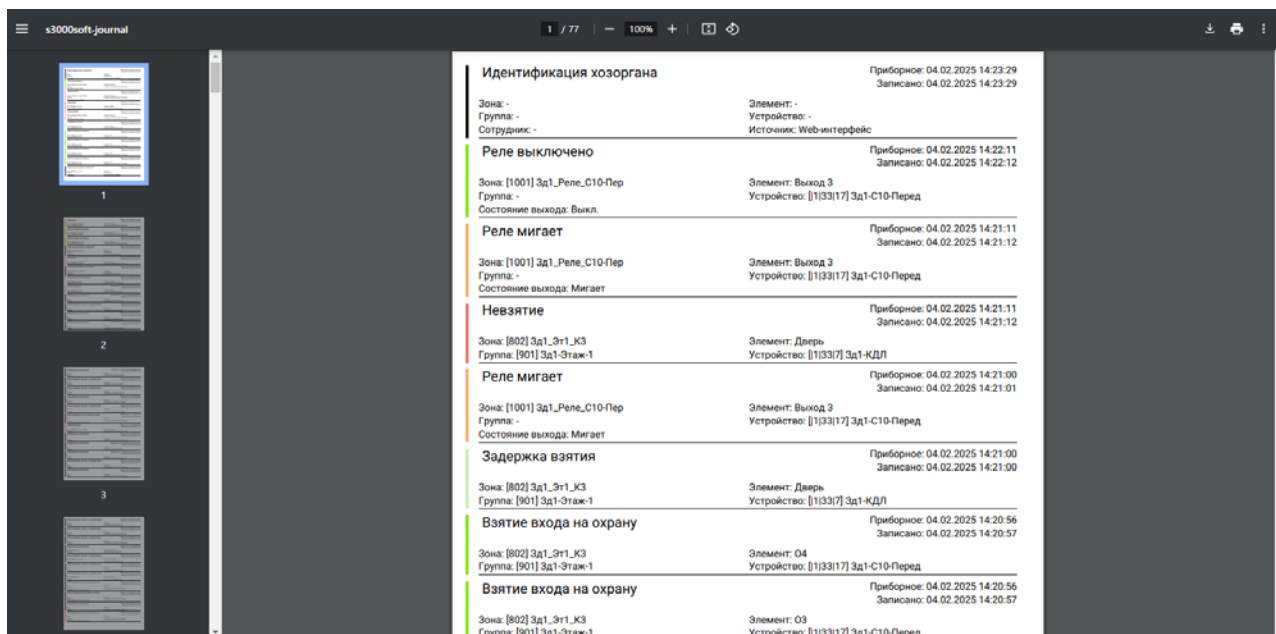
s3000soft-journal

1 / 77 — 100% +

1

2

3

Идентификация хозоргана
Приборное: 04.02.2025 14:23:29
Записано: 04.02.2025 14:23:29

Зона: -
Группа: -
Сотрудник: -
Элемент: -
Устройство: -
Источник: Web-интерфейс

Реле выключено
Приборное: 04.02.2025 14:22:11
Записано: 04.02.2025 14:22:12

Зона: [1001] Зд1_Реле_С10-Пер
Группа: -
Состояние выхода: Выкл.
Элемент: Выход 3
Устройство: [|1|33|17] Зд1-С10-Перед

Реле мигает
Приборное: 04.02.2025 14:21:11
Записано: 04.02.2025 14:21:12

Зона: [1001] Зд1_Реле_С10-Пер
Группа: -
Состояние выхода: Мигает
Элемент: Выход 3
Устройство: [|1|33|17] Зд1-С10-Перед

Невзятие
Приборное: 04.02.2025 14:21:11
Записано: 04.02.2025 14:21:12

Зона: [802] Зд1_Эт1_К3
Группа: [901] Зд1-Этаж-1
Элемент: Дверь
Устройство: [|1|33|7] Зд1-КДЛ

Реле мигает
Приборное: 04.02.2025 14:21:00
Записано: 04.02.2025 14:21:01

Зона: [1001] Зд1_Реле_С10-Пер
Группа: -
Состояние выхода: Мигает
Элемент: Выход 3
Устройство: [|1|33|17] Зд1-С10-Перед

Задержка взятия
Приборное: 04.02.2025 14:21:00
Записано: 04.02.2025 14:21:00

Зона: [802] Зд1_Эт1_К3
Группа: [901] Зд1-Этаж-1
Элемент: Дверь
Устройство: [|1|33|7] Зд1-КДЛ

Взятие входа на охрану
Приборное: 04.02.2025 14:20:56
Записано: 04.02.2025 14:20:57

Зона: [802] Зд1_Эт1_К3
Группа: [901] Зд1-Этаж-1
Элемент: О4
Устройство: [|1|33|17] Зд1-С10-Перед

Взятие входа на охрану
Приборное: 04.02.2025 14:20:56
Записано: 04.02.2025 14:20:57

Зона: [802] Зд1_Эт1_К3
Группа: [901] Зд1-Этаж-1
Элемент: О3
Устройство: [|1|33|17] Зд1-С10-Перед